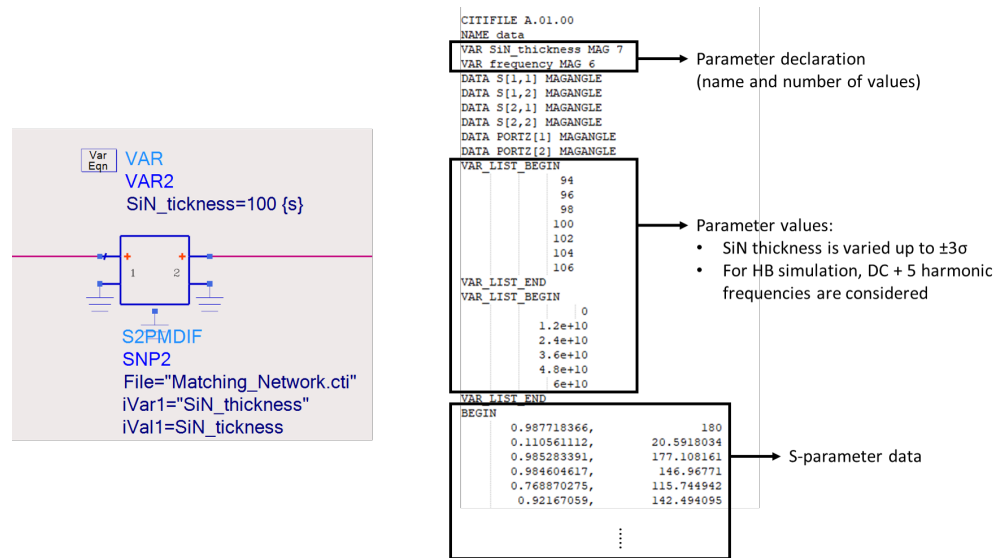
Var
Eqn
VAR
VAR2
SiN_tickness=100 {s}

1
2

S2PMDIF
SNP2
File="Matching_Network.cti"
iVar1="SiN_thickness"
iVal1=SiN_tickness

CITIFILE A.01.00
NAME data
VAR SiN_thickness MAG 7
VAR frequency MAG 6
DATA S[1,1] MAGANGLE
DATA S[1,2] MAGANGLE
DATA S[2,1] MAGANGLE
DATA S[2,2] MAGANGLE
DATA PORTZ[1] MAGANGLE
DATA PORTZ[2] MAGANGLE
VAR_LIST_BEGIN
94
96
98
100
102
104
106
VAR_LIST_END
VAR_LIST_BEGIN
0
1.2e+10
2.4e+10
3.6e+10
4.8e+10
6e+10
VAR_LIST_END
BEGIN

| | |
|---|---|
| 0.987718366, | 180 |
| 0.110561112, | 20.5918034 |
| 0.985283391, | 177.108161 |
| 0.984604617, | 146.96771 |
| 0.768870275, | 115.744942 |
| 0.92167059, | 142.494095 |

⋮

Parameter declaration
(name and number of values)

Parameter values:
• SiN thickness is varied up to ±3σ
• For HB simulation, DC + 5 harmonic frequencies are considered

S-parameter data